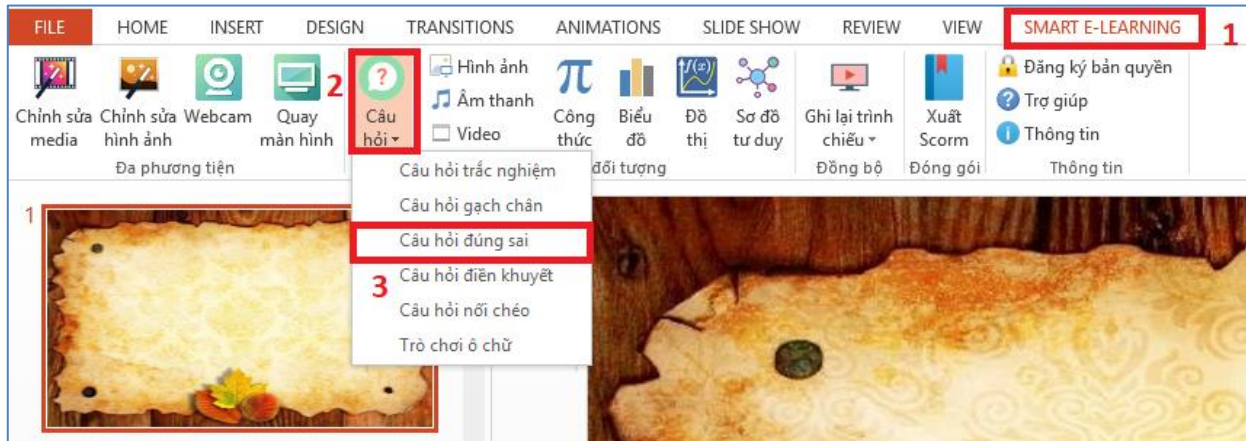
FILE HOME INSERT DESIGN TRANSITIONS ANIMATIONS SLIDE SHOW REVIEW VIEW SMART E-LEARNING 1

Chỉnh sửa media
Chỉnh sửa hình ảnh
Webcam
Quay màn hình
Đa phương tiện

2
Câu hỏi ▾

Hình ảnh
Âm thanh
Video

Công thức
Biểu đồ
Đồ thị
Sơ đồ tư duy
đối tượng

Ghi lại trình chiếu ▾
Đồng bộ

Xuất Scorm
Đóng gói

Đăng ký bản quyền
Trợ giúp
Thông tin
Thông tin

Câu hỏi trắc nghiệm
Câu hỏi gạch chân
Câu hỏi đúng sai
3
Câu hỏi điền khuyết
Câu hỏi nối chéo
Trò chơi ô chữ

1